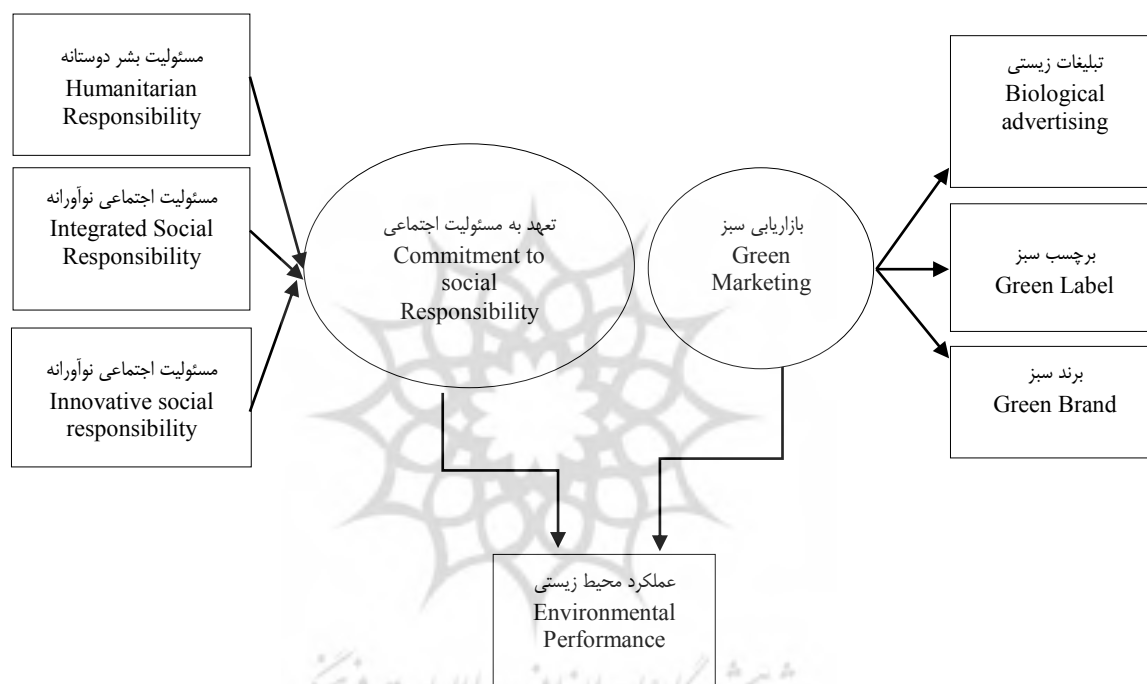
مسئولیت بشر دوستانه
Humanitarian Responsibility

مسئولیت اجتماعی نوآورانه
Integrated Social Responsibility

مسئولیت اجتماعی نوآورانه
Innovative social responsibility

تعهد به مسئولیت اجتماعی
Commitment to social Responsibility

بازاریابی سبز
Green Marketing

تبلیغات زیستی
Biological advertising

برچسب سبز
Green Label

برند سبز
Green Brand

عملکرد محیط زیستی
Environmental Performance

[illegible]